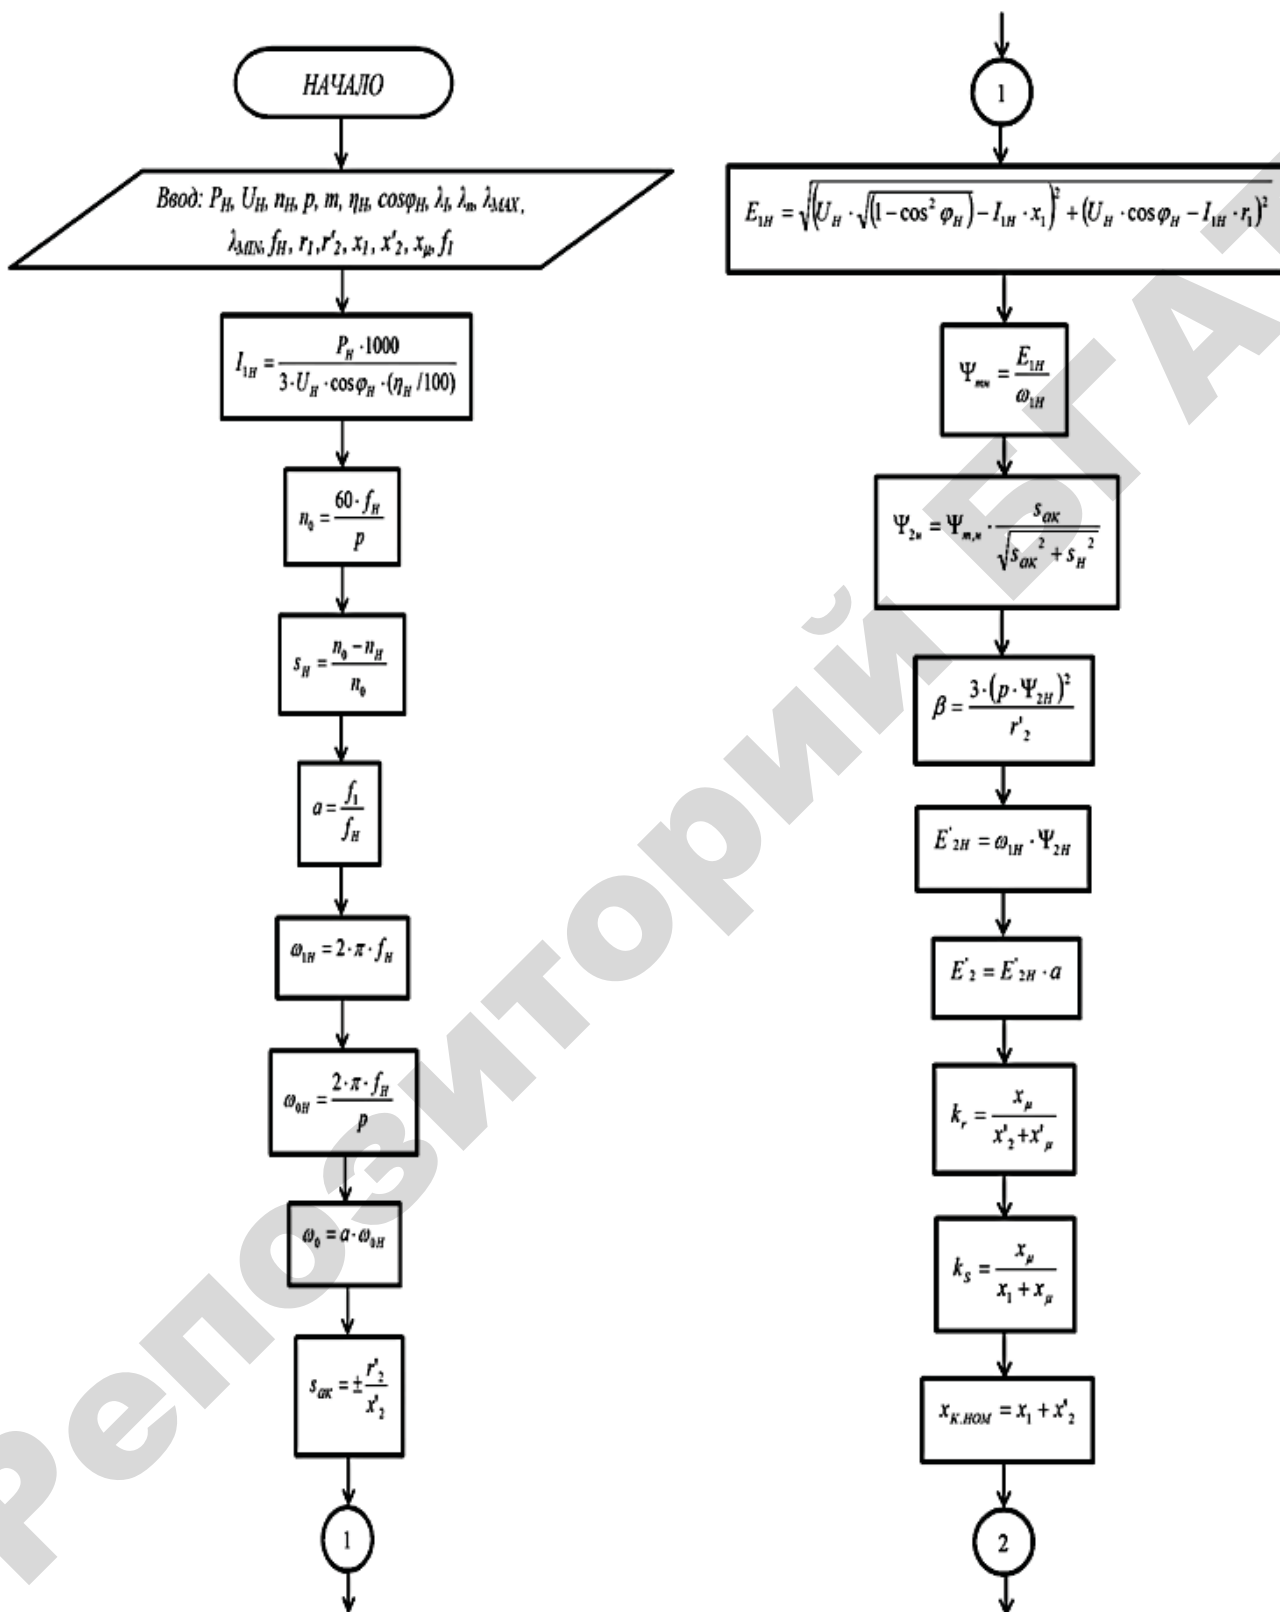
НАЧАЛО

Ввод: $P_H$, $U_H$, $n_H$, $p$, $m$, $\eta_H$, $cos\varphi_H$, $\lambda_I$, $\lambda_m$, $\lambda_{MAX}$, $\lambda_{MIN}$, $f_H$, $r_1$, $r'_2$, $x_1$, $x'_2$, $x_\mu$, $f_I$

$I_{1H} = \frac{P_H \cdot 1000}{3 \cdot U_H \cdot \cos\varphi_H \cdot (\eta_H / 100)}$

$n_0 = \frac{60 \cdot f_H}{p}$

$s_H = \frac{n_0 - n_H}{n_0}$

$a = \frac{f_1}{f_H}$

$\omega_{1H} = 2 \cdot \pi \cdot f_H$

$\omega_{0H} = \frac{2 \cdot \pi \cdot f_H}{p}$

$\omega_0 = a \cdot \omega_{0H}$

$s_{ak} = \pm \frac{r'_2}{x'_2}$

1

1

$E_{1H} = \sqrt{\left(U_H \cdot \sqrt{(1-\cos^2\varphi_H)} - I_{1H} \cdot x_1\right)^2 + \left(U_H \cdot \cos\varphi_H - I_{1H} \cdot r_1\right)^2}$

$\Psi_{mn} = \frac{E_{1H}}{\omega_{1H}}$

$\Psi_{2н} = \Psi_{m,н} \cdot \frac{s_{ak}}{\sqrt{s_{ak}^2 + s_H^2}}$

$\beta = \frac{3 \cdot (p \cdot \Psi_{2H})^2}{r'_2}$

$E'_{2H} = \omega_{1H} \cdot \Psi_{2H}$

$E'_2 = E'_{2H} \cdot a$

$k_r = \frac{x_\mu}{x'_2 + x'_\mu}$

$k_s = \frac{x_\mu}{x_1 + x_\mu}$

$x_{K.НОМ} = x_1 + x'_2$

2

Репозиторий БГАТУ